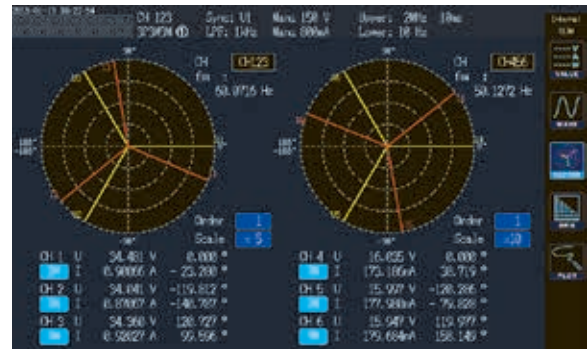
2019-01-15 08:22:54
CH 123
3P3W3M
Sync: U1
LPF: 1kHz
Uaxx: 150 V
Iaxx: 800mA
Upper: 2MHz
Lower: 10 Hz
10ms

CH
CH123
fxx :
50.0716 Hz

CH
CH456
fxx :
50.1272 Hz

0°
90°
-90°
180°
-180°

Order
1
Scale
x 5

Order
1
Scale
x10

CH 1 U 34.481 V 0.000 °
I 0.90865 A -23.200 °
CH 2 U 34.041 V -119.812 °
I 0.87067 A -146.787 °
CH 3 U 34.360 V 120.727 °
I 0.92827 A 99.596 °

CH 4 U 16.055 V 0.000 °
I 173.186mA 38.719 °
CH 5 U 15.907 V -120.286 °
I 177.580mA -79.928 °
CH 6 U 15.947 V 119.972 °
I 179.684mA 158.145 °

Interval
50ms
VALUE